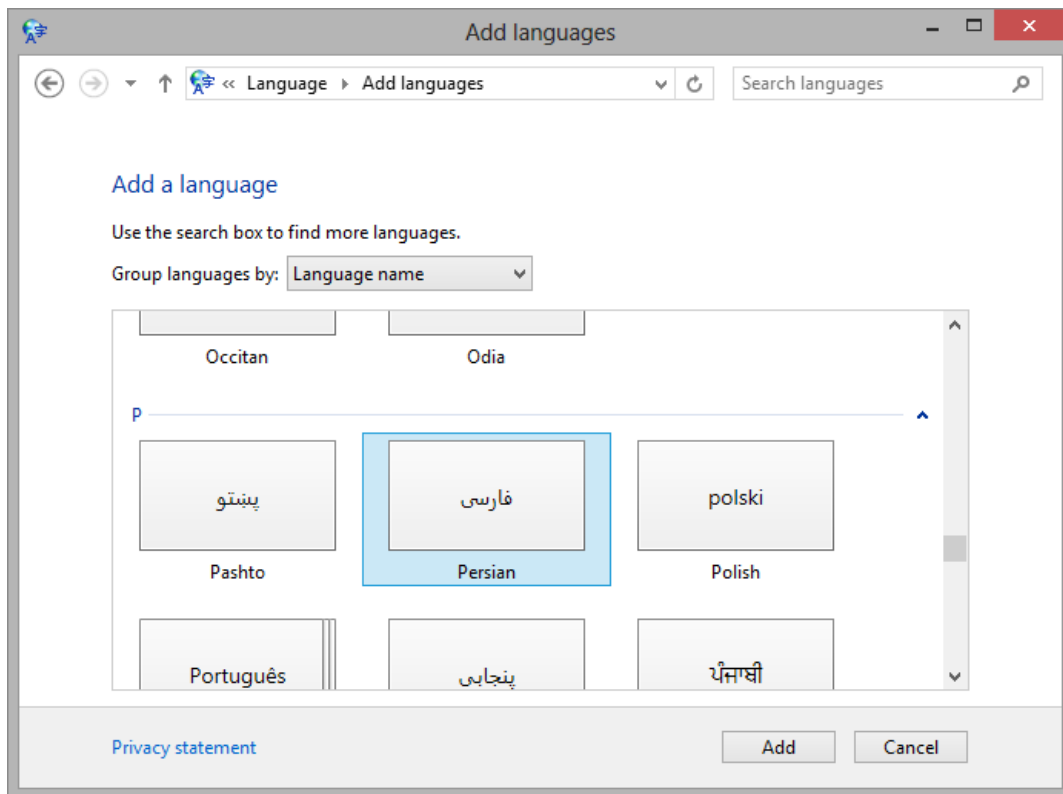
Add languages

« Language › Add languages

Search languages

Add a language

Use the search box to find more languages.

Group languages by: Language name

Occitan

Odia

P

پښتو

Pashto

فارسی

Persian

polski

Polish

Português

پنجابی

ਪੰਜਾਬੀ

Privacy statement

Add

Cancel